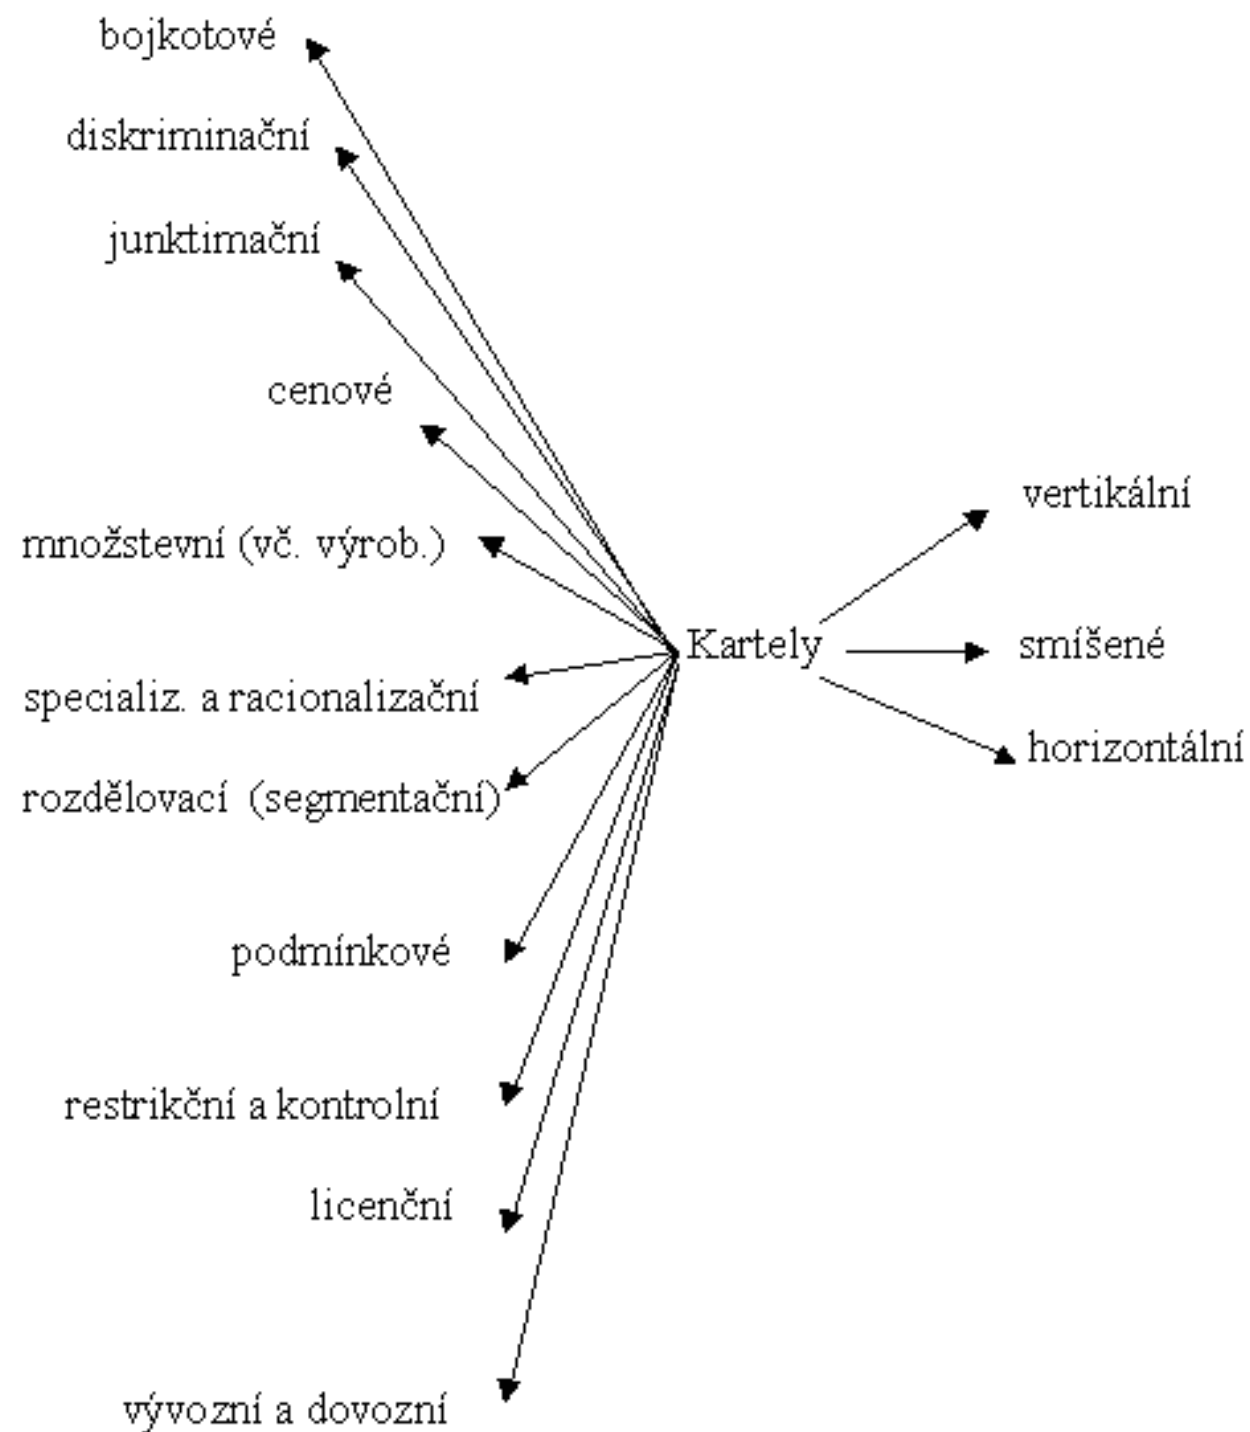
Kartely

bojkotové

diskriminační

junktimační

cenové

množstevní (vč. výrob.)

specializ. a racionalizační

rozdělovací (segmentační)

podmínkové

restrikční a kontrolní

licenční

vývozní a dovozní

vertikální

smíšené

horizontální